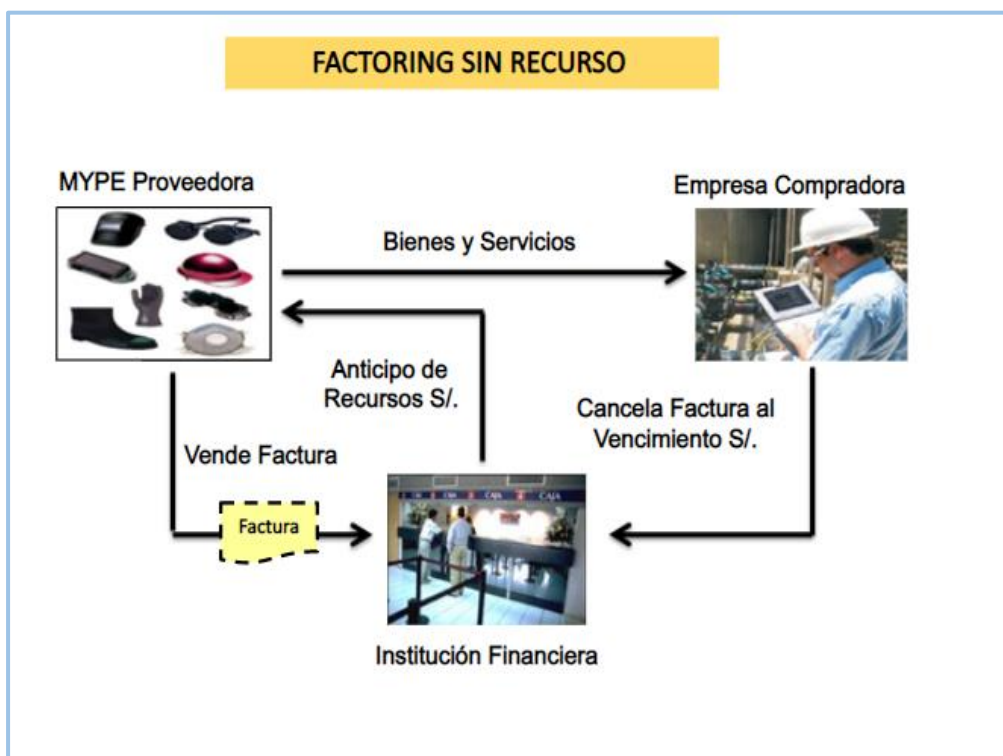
FACTORING SIN RECURSO

MYPE Proveedora

Empresa Compradora

Bienes y Servicios

Anticipo de Recursos S/.

Cancela Factura al Vencimiento S/.

Vende Factura

Factura

CAJA CAJA CAJA

Institución Financiera